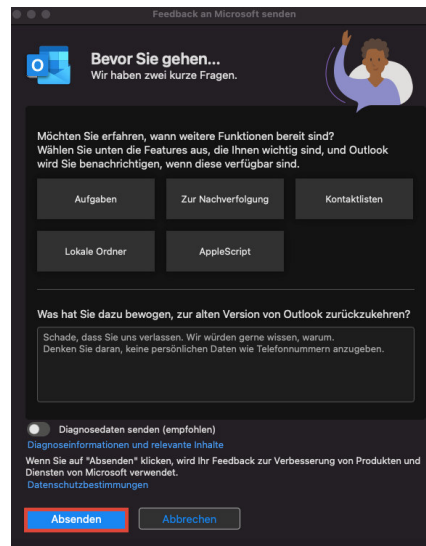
Feedback an Microsoft senden

Bevor Sie gehen...
Wir haben zwei kurze Fragen.

Möchten Sie erfahren, wann weitere Funktionen bereit sind?
Wählen Sie unten die Features aus, die Ihnen wichtig sind, und Outlook wird Sie benachrichtigen, wenn diese verfügbar sind.

Aufgaben

Zur Nachverfolgung

Kontaktlisten

Lokale Ordner

AppleScript

Was hat Sie dazu bewogen, zur alten Version von Outlook zurückzukehren?

Schade, dass Sie uns verlassen. Wir würden gerne wissen, warum.
Denken Sie daran, keine persönlichen Daten wie Telefonnummern anzugeben.

Diagnosedaten senden (empfohlen)

Diagnoseinformationen und relevante Inhalte

Wenn Sie auf "Absenden" klicken, wird Ihr Feedback zur Verbesserung von Produkten und Diensten von Microsoft verwendet.
Datenschutzbestimmungen

Absenden

Abbrechen